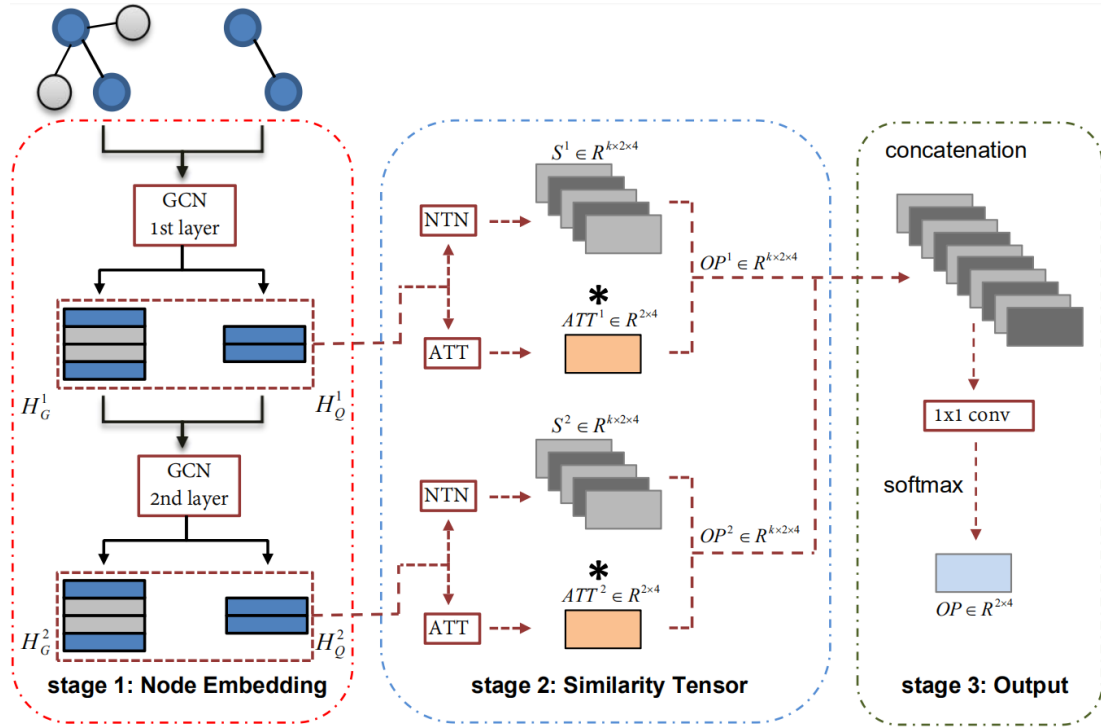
GCN 1st layer

$H_G^1$

$H_Q^1$

GCN 2nd layer

$H_G^2$

$H_Q^2$

stage 1: Node Embedding

NTN

$S^1 \in R^{k\times2\times4}$

ATT

*

$ATT^1 \in R^{2\times4}$

$OP^1 \in R^{k\times2\times4}$

NTN

$S^2 \in R^{k\times2\times4}$

ATT

*

$ATT^2 \in R^{2\times4}$

$OP^2 \in R^{k\times2\times4}$

stage 2: Similarity Tensor

concatenation

1x1 conv

softmax

$OP \in R^{2\times4}$

stage 3: Output